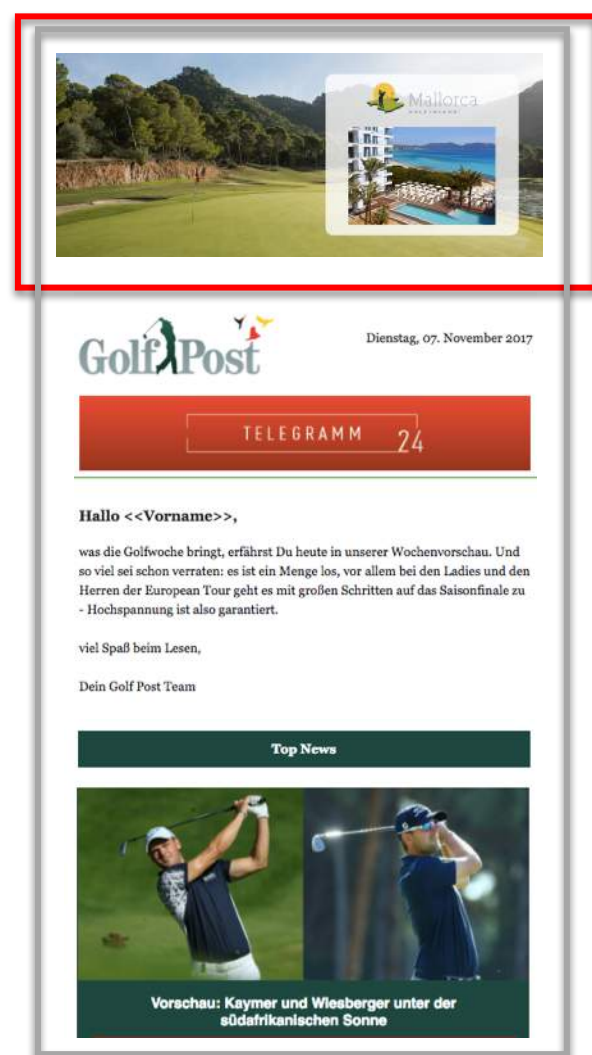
Mallorca

GolfPost

Dienstag, 07. November 2017

TELEGRAMM 24

Hallo <<Vorname>>,

was die Golfwoche bringt, erfährst Du heute in unserer Wochenvorschau. Und so viel sei schon verraten: es ist ein Menge los, vor allem bei den Ladies und den Herren der European Tour geht es mit großen Schritten auf das Saisonfinale zu - Hochspannung ist also garantiert.

viel Spaß beim Lesen,

Dein Golf Post Team

Top News

Vorschau: Kaymer und Wiesberger unter der südafrikanischen Sonne